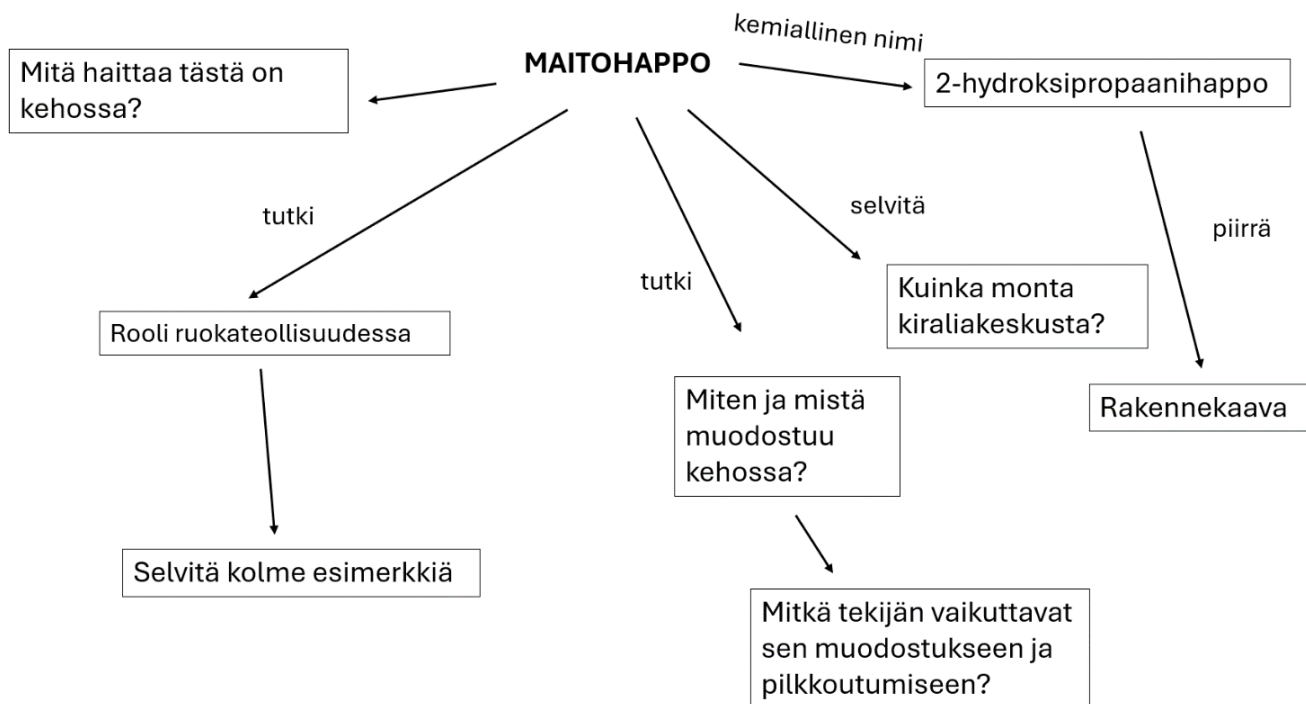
MAITOHAPPO

Mitä haittaa tästä on kehossa?

kemiallinen nimi

2-hydroksipropaanihappo

piirrä

Rakennekaava

selvitä

Kuinka monta kiraliakeskusta?

tutki

Rooli ruokateollisuudessa

Selvitä kolme esimerkkiä

tutki

Miten ja mistä muodostuu kehossa?

Mitkä tekijän vaikuttavat sen muodostukseen ja pilkkoutumiseen?